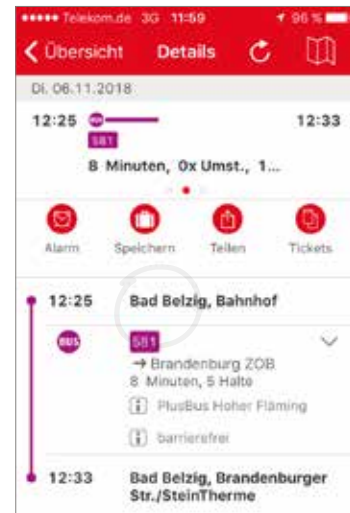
••••• Telekom.de 3G 11:59 96 %

< Übersicht Details

Di. 06.11.2018

12:25 12:33

581

8 Minuten, 0x Umst., 1...

Alarm Speichern Teilen Tickets

12:25 Bad Belzig, Bahnhof

BUS 581

→ Brandenburg ZOB

8 Minuten, 5 Halte

PlusBus Hoher Fläming

barrierefrei

12:33 Bad Belzig, Brandenburger Str./SteinTherme